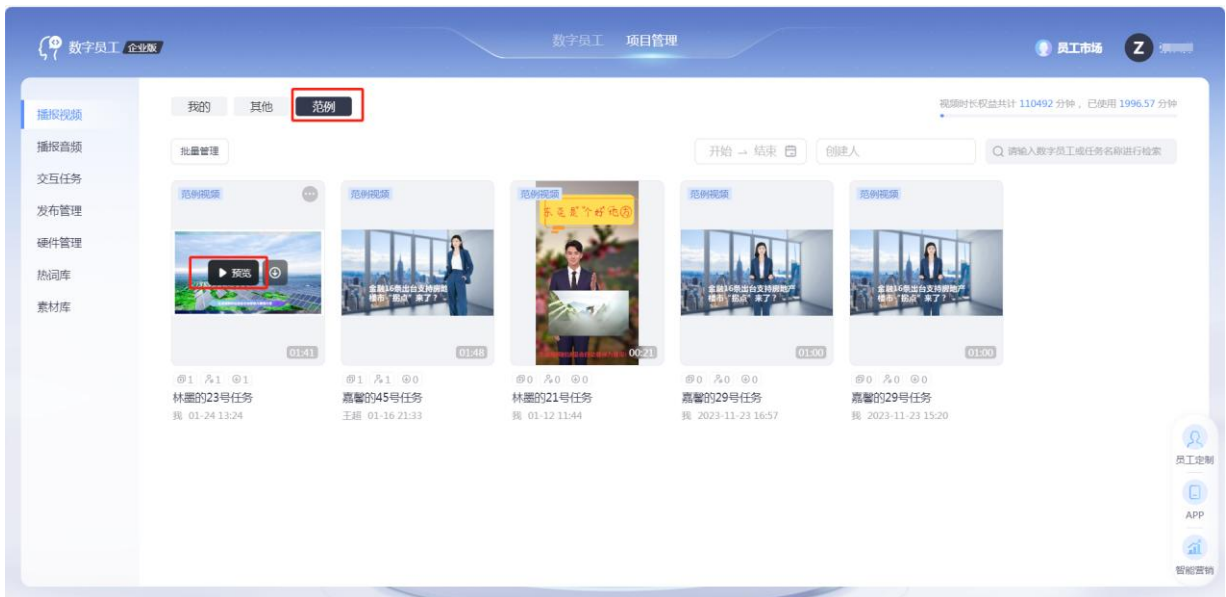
数字员工 企业版

数字员工 项目管理

员工市场 Z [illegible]

播报视频
播报音频
交互任务
发布管理
硬件管理
热词库
素材库

我的 其他 范例

视频时长权益共计 110492 分钟， 已使用 1996.57 分钟

批量管理

开始 → 结束

创建人

请输入数字员工或任务名称进行检索

范例视频
▶ 预览
01:41
1 1 1
林墨的23号任务
我 01-24 13:24

范例视频
金融16条出台支持房地产楼市"拐点"来了？
01:48
1 1 0
嘉馨的45号任务
王超 01-16 21:33

范例视频
东莞欢迎你
00:21
0 0 0
林墨的21号任务
我 01-12 11:44

范例视频
金融16条出台支持房地产楼市"拐点"来了？
01:00
0 0 0
嘉馨的29号任务
我 2023-11-23 16:57

范例视频
金融16条出台支持房地产楼市"拐点"来了？
01:00
0 0 0
嘉馨的29号任务
我 2023-11-23 15:20

员工定制
APP
智能营销